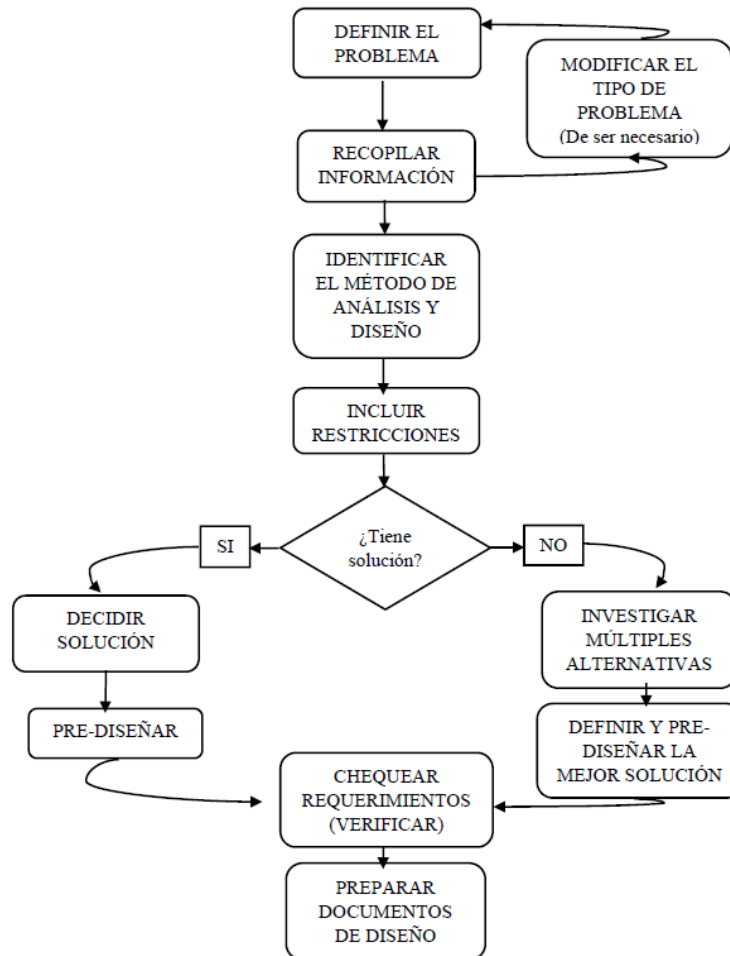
DEFINIR EL PROBLEMA

MODIFICAR EL TIPO DE PROBLEMA
(De ser necesario)

RECOPILAR INFORMACIÓN

IDENTIFICAR EL MÉTODO DE ANÁLISIS Y DISEÑO

INCLUIR RESTRICCIONES

¿Tiene solución?

SI

NO

DECIDIR SOLUCIÓN

PRE-DISEÑAR

INVESTIGAR MÚLTIPLES ALTERNATIVAS

DEFINIR Y PRE-DISEÑAR LA MEJOR SOLUCIÓN

CHEQUEAR REQUERIMIENTOS (VERIFICAR)

PREPARAR DOCUMENTOS DE DISEÑO